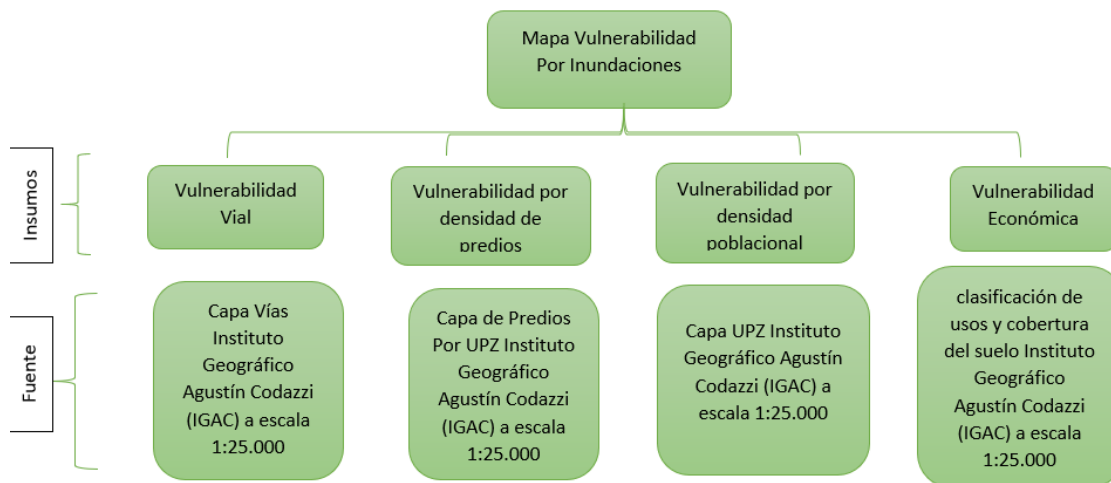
Mapa Vulnerabilidad Por Inundaciones

Insumos

Vulnerabilidad Vial

Vulnerabilidad por densidad de predios

Vulnerabilidad por densidad poblacional

Vulnerabilidad Económica

Fuente

Capa Vías Instituto Geográfico Agustín Codazzi (IGAC) a escala 1:25.000

Capa de Predios Por UPZ Instituto Geográfico Agustín Codazzi (IGAC) a escala 1:25.000

Capa UPZ Instituto Geográfico Agustín Codazzi (IGAC) a escala 1:25.000

clasificación de usos y cobertura del suelo Instituto Geográfico Agustín Codazzi (IGAC) a escala 1:25.000